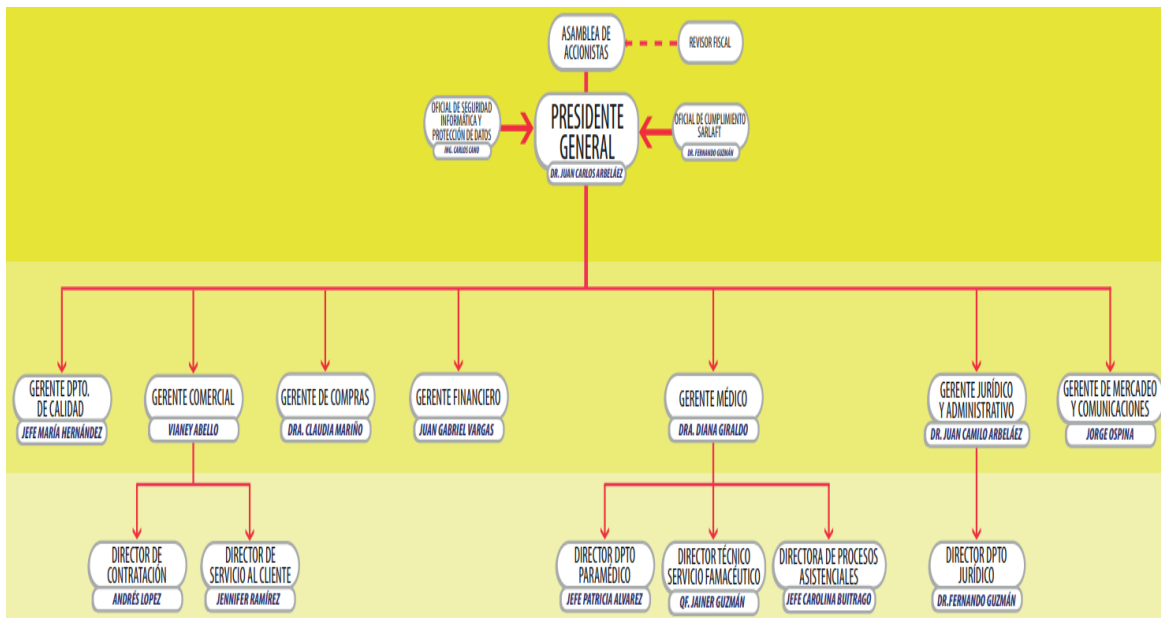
ASAMBLEA DE ACCIONISTAS

REVISOR FISCAL

OFICIAL DE SEGURIDAD INFORMÁTICA Y PROTECCIÓN DE DATOS
ING. CARLOS CANO

PRESIDENTE GENERAL
DR. JUAN CARLOS ARBELÁEZ

OFICIAL DE CUMPLIMIENTO SARLAFT
DR. FERNANDO GUZMÁN

GERENTE DPTO. DE CALIDAD
JEFE MARÍA HERNÁNDEZ

GERENTE COMERCIAL
VIANEY ABELLO

GERENTE DE COMPRAS
DRA. CLAUDIA MARIÑO

GERENTE FINANCIERO
JUAN GABRIEL VARGAS

GERENTE MÉDICO
DRA. DIANA GIRALDO

GERENTE JURÍDICO Y ADMINISTRATIVO
DR. JUAN CAMILO ARBELÁEZ

GERENTE DE MERCADEO Y COMUNICACIONES
JORGE OSPINA

DIRECTOR DE CONTRATACIÓN
ANDRÉS LOPEZ

DIRECTOR DE SERVICIO AL CLIENTE
JENNIFER RAMÍREZ

DIRECTOR DPTO PARAMÉDICO
JEFE PATRICIA ALVAREZ

DIRECTOR TÉCNICO SERVICIO FAMACÉUTICO
QF. JAINER GUZMÁN

DIRECTORA DE PROCESOS ASISTENCIALES
JEFE CAROLINA BUITRAGO

DIRECTOR DPTO JURÍDICO
DR.FERNANDO GUZMÁN